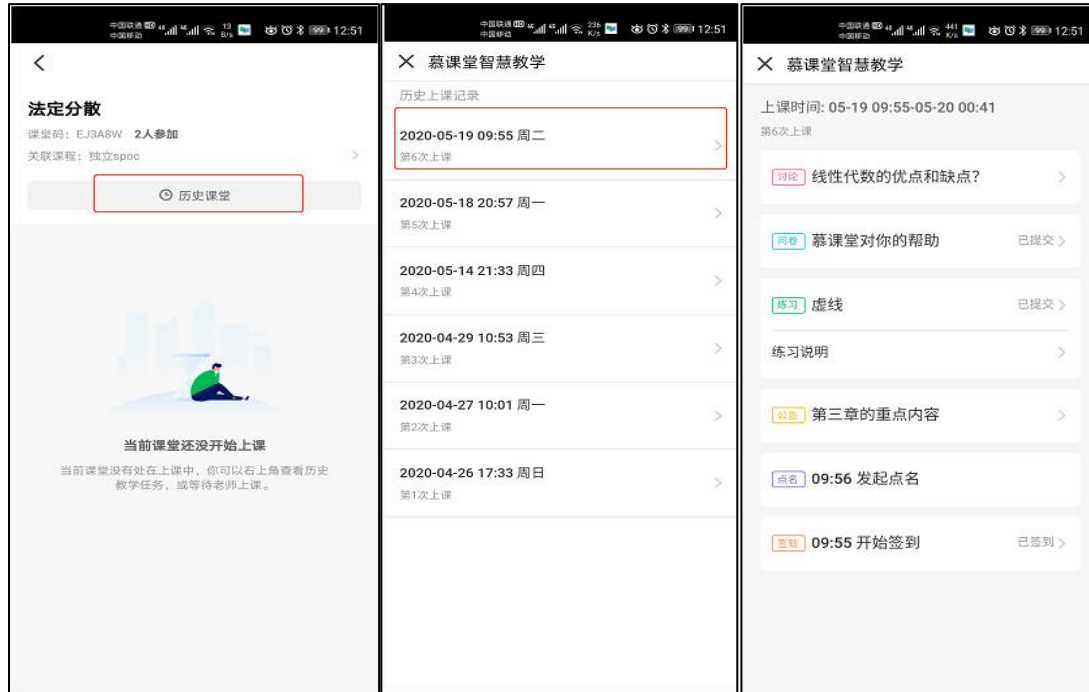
中国联通 中国移动 13 B/s 12:51

<

法定分散

课堂码：EJ3A8W 2人参加

关联课程：独立spoc

历史课堂

当前课堂还没开始上课

当前课堂没有处在上课中，你可以右上角查看历史教学任务，或等待老师上课。

中国联通 中国移动 236 K/s 12:51

× 慕课堂智慧教学

历史上课记录

2020-05-19 09:55 周二
第6次上课

2020-05-18 20:57 周一
第5次上课

2020-05-14 21:33 周四
第4次上课

2020-04-29 10:53 周三
第3次上课

2020-04-27 10:01 周一
第2次上课

2020-04-26 17:33 周日
第1次上课

中国联通 中国移动 441 K/s 12:51

× 慕课堂智慧教学

上课时间: 05-19 09:55-05-20 00:41
第6次上课

讨论 线性代数的优点和缺点?

问卷 慕课堂对你的帮助 已提交

练习 虚线 已提交

练习说明

公告 第三章的重点内容

点名 09:56 发起点名

签到 09:55 开始签到 已签到